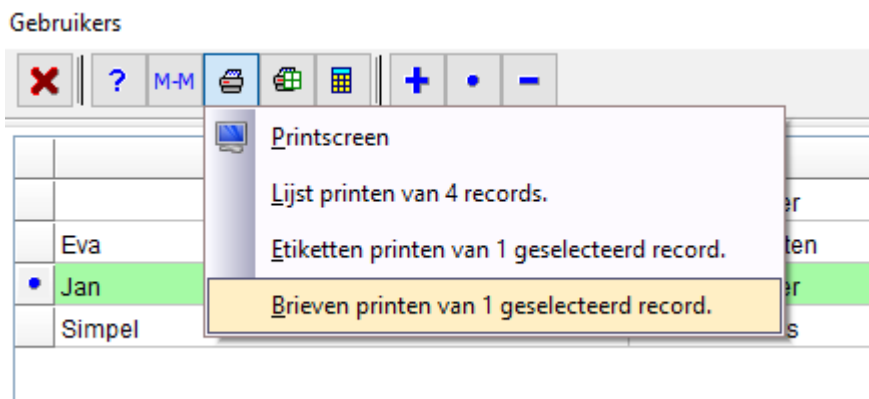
Gebruikers

? M-M + • −

Printscreen

Lijst printen van 4 records.

Etiketten printen van 1 geselecteerd record.

Brieven printen van 1 geselecteerd record.

| | | |
|---|---|---|
| | | er |
| | Eva | ten |
| • | Jan | er |
| | Simpel | s |